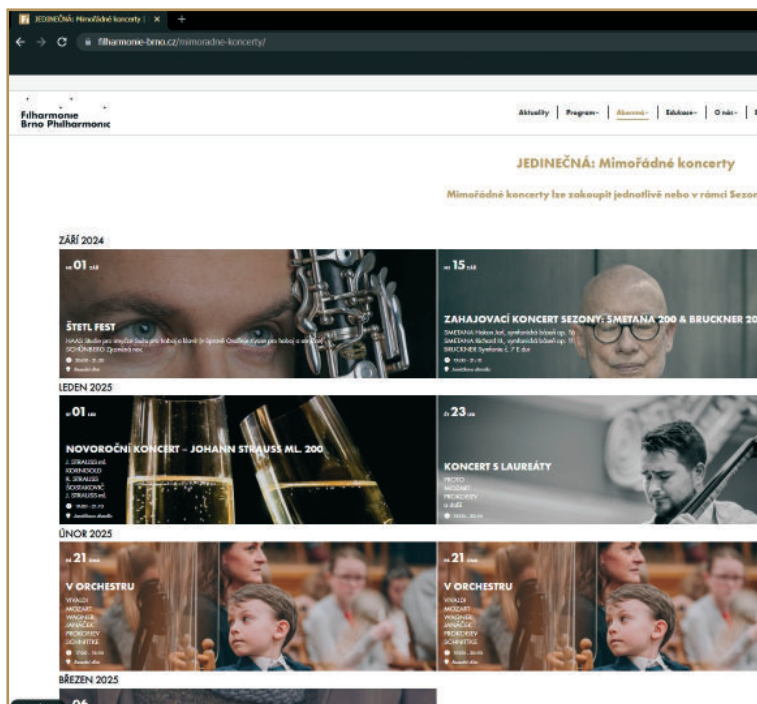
JEDINEČNÁ: Mimořádné koncerty | ×

filharmonie-brno.cz/mimoradne-koncerty/

Filharmonie Brno Philharmonic

Aktuality | Program | Abonmá | Edukace | O nás |

JEDINEČNÁ: Mimořádné koncerty

Mimořádné koncerty lze zakoupit jednotlivě nebo v rámci Sezon

ZÁŘÍ 2024

01

ŠTETL FEST

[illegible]

15

ZAHAJOVACÍ KONCERT SEZONY: SMETANA 200 & BRUCKNER 20

SMETANA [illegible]
SMETANA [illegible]
BRUCKNER Symfonie č. 7 E dur

LEDEN 2025

01

NOVOROČNÍ KONCERT – JOHANN STRAUSS ML. 200

J. STRAUSS ml.
KORNGOLD
R. STRAUSS
ŠOSTAKOVIČ
J. STRAUSS ml.

23

KONCERT S LAUREÁTY

PROTO
MOZART
PROKOFJEV
a další

ÚNOR 2025

21

V ORCHESTRU

VIVALDI
MOZART
WAGNER
JANÁČEK
PROKOFJEV
SCHNITTKE

21

V ORCHESTRU

VIVALDI
MOZART
WAGNER
JANÁČEK
PROKOFJEV
SCHNITTKE

BŘEZEN 2025

06